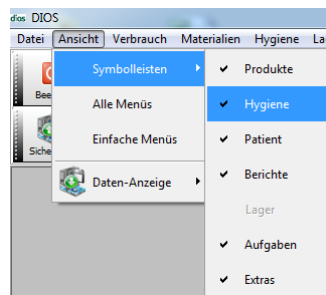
dios DIOS

Datei Ansicht Verbrauch Materialien Hygiene La

Bee

Siche

Symbolleisten

Alle Menüs

Einfache Menüs

Daten-Anzeige

✔ Produkte

✔ Hygiene

✔ Patient

✔ Berichte

Lager

✔ Aufgaben

✔ Extras